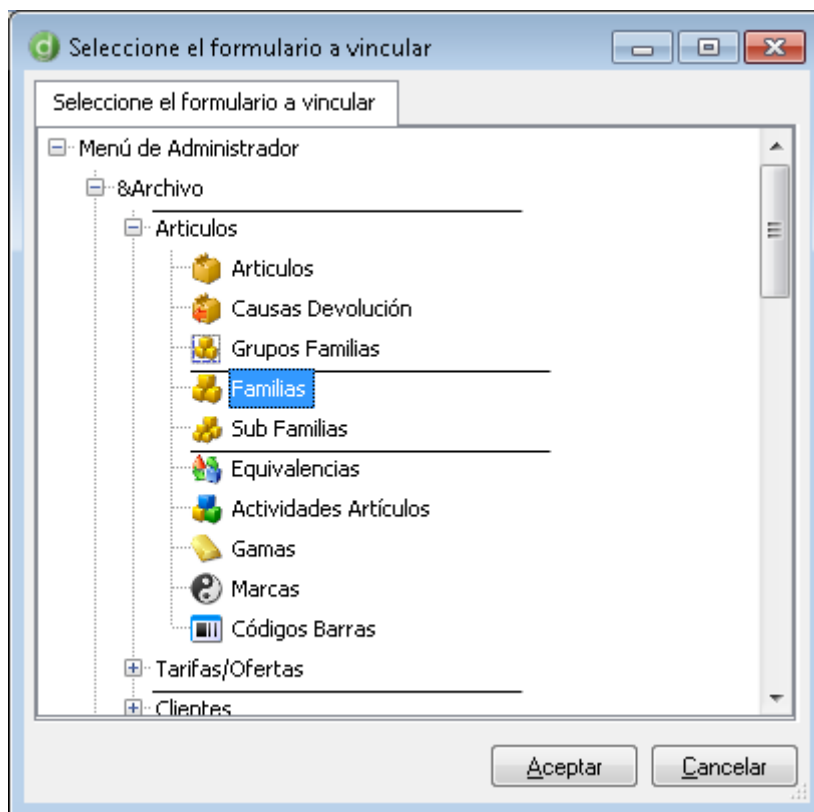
Seleccione el formulario a vincular

Seleccione el formulario a vincular

Menú de Administrador
&Archivo
Articulos
Articulos
Causas Devolución
Grupos Familias
Familias
Sub Familias
Equivalencias
Actividades Artículos
Gamas
Marcas
Códigos Barras
Tarifas/Ofertas
Clientes

Aceptar
Cancelar